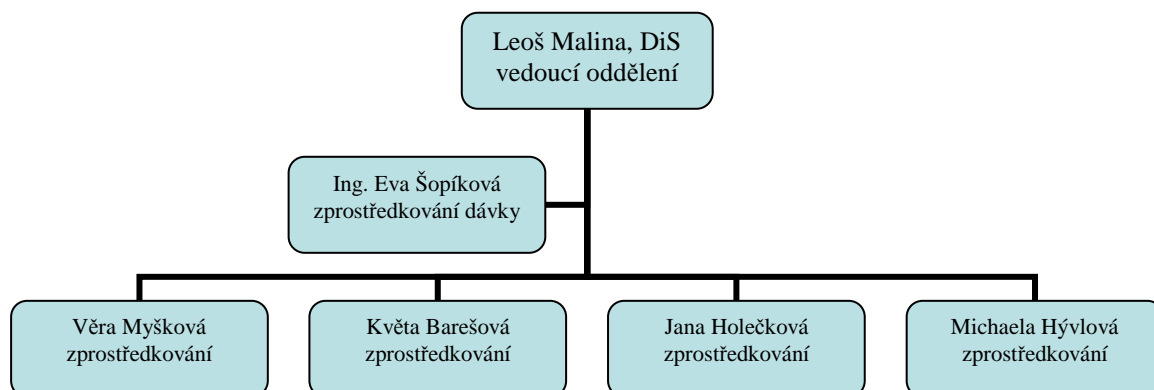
Leoš Malina, DiS
vedoucí oddělení

Ing. Eva Šopíková
zprostředkování dávky

Věra Myšková
zprostředkování

Květa Barešová
zprostředkování

Jana Holečková
zprostředkování

Michaela Hývlová
zprostředkování